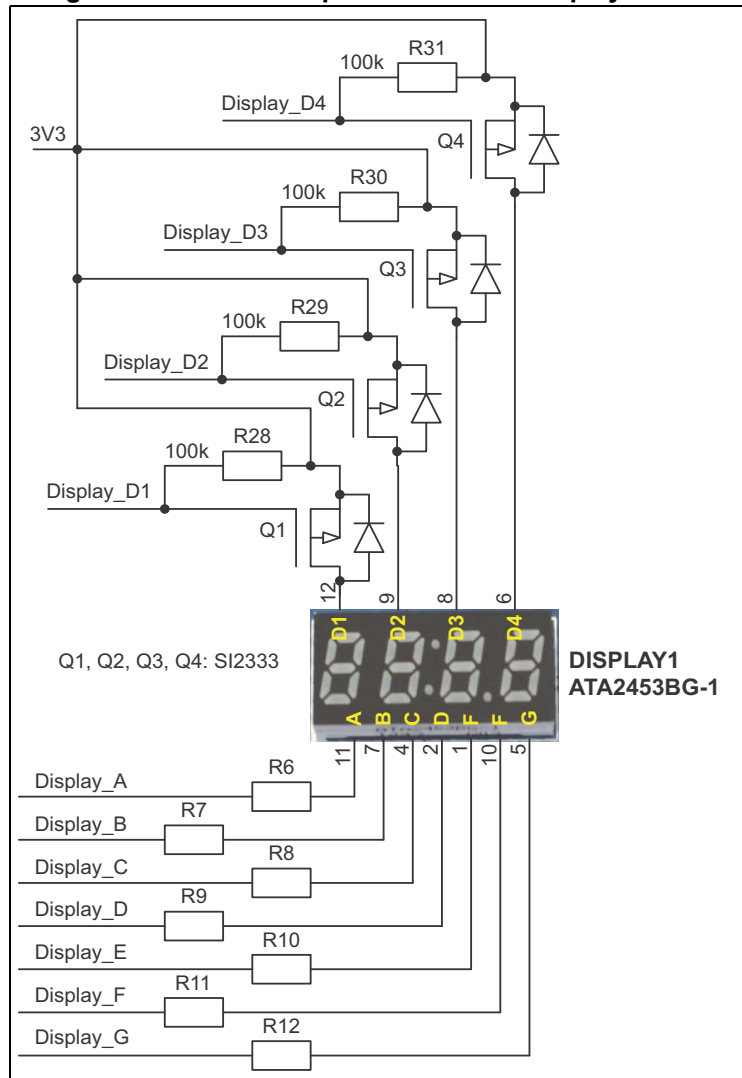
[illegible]

3V3

100k R31 Display_D4 Q4

100k R30 Display_D3 Q3

100k R29 Display_D2 Q2

100k R28 Display_D1 Q1

12 9 8 6

D1 D2 D3 D4

Q1, Q2, Q3, Q4: SI2333

DISPLAY1
ATA2453BG-1

A B C D F F G

11 7 4 2 1 10 5

Display_A R6
Display_B R7
Display_C R8
Display_D R9
Display_E R10
Display_F R11
Display_G R12